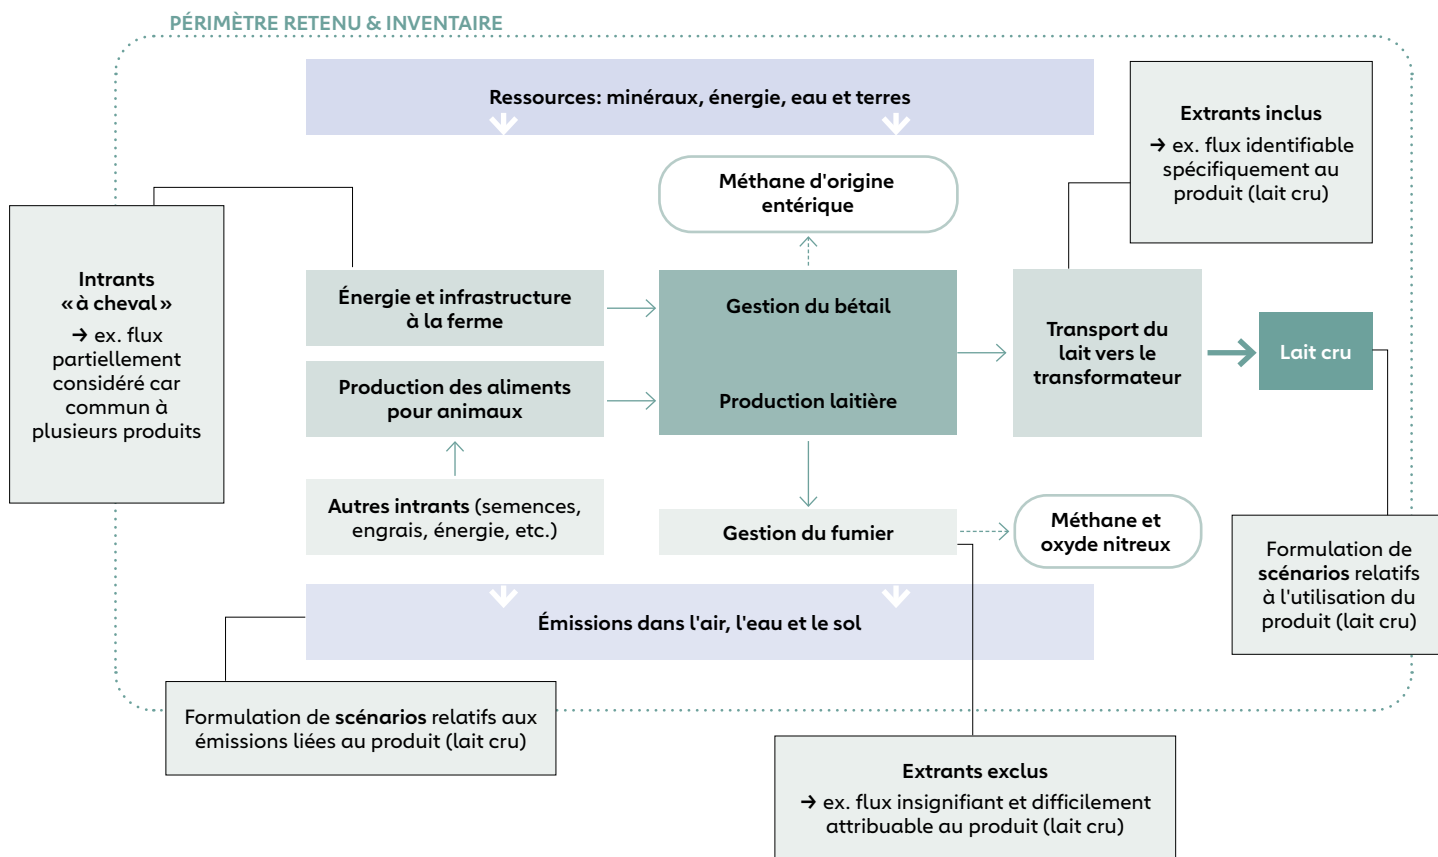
PÉRIMÈTRE RETENU & INVENTAIRE

Ressources: minéraux, énergie, eau et terres

Extrants inclus
→ ex. flux identifiable spécifiquement au produit (lait cru)

Méthane d'origine entérique

Intrants « à cheval »
→ ex. flux partiellement considéré car commun à plusieurs produits

Énergie et infrastructure à la ferme

Production des aliments pour animaux

Gestion du bétail

Production laitière

Transport du lait vers le transformateur

Lait cru

Autres intrants (semences, engrais, énergie, etc.)

Gestion du fumier

Méthane et oxyde nitreux

Formulation de scénarios relatifs à l'utilisation du produit (lait cru)

Émissions dans l'air, l'eau et le sol

Formulation de scénarios relatifs aux émissions liées au produit (lait cru)

Extrants exclus
→ ex. flux insignifiant et difficilement attribuable au produit (lait cru)